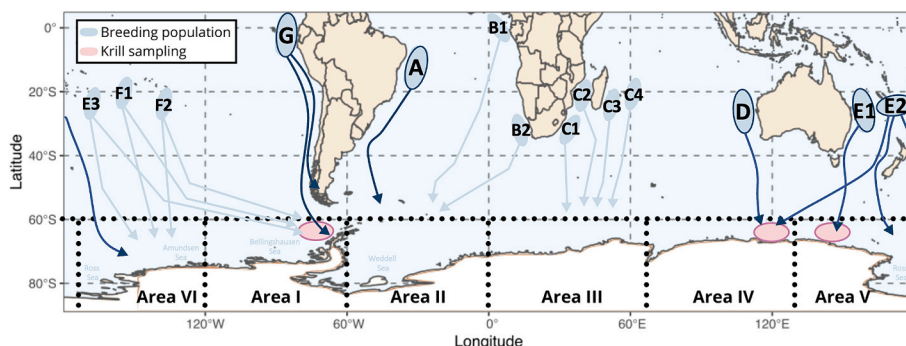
Breeding population
Krill sampling

G
A
B1
E3
F1
F2
B2
C1
C2
C3
C4
D
E1
E2

0°
20°S
40°S
60°S
80°S
Latitude

Ross Sea
Amundsen Sea
Bellingshausen Sea
Weddell Sea

Area VI
Area I
Area II
Area III
Area IV
Area V

120°W
60°W
0
60°E
120°E
Longitude